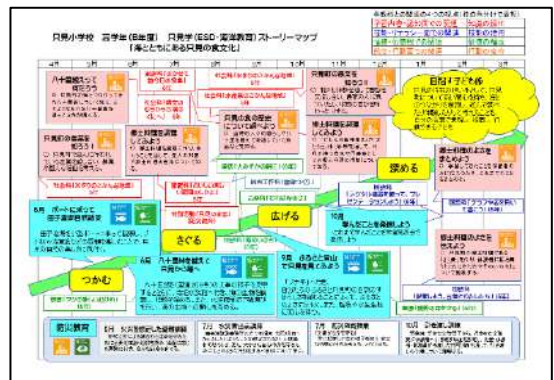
只見小学校　高学年（6年度）　只見学（ESD・海洋教育）ストーリーマップ
「海とともにある只見の食文化」

4月　5月　6月　7月　8月　9月　10月　11月　12月　1月　2月　3月

八十里越えって何だろう

只見の伝統食を知ろう

只見町の食文化を調べよう

目指す子ども像

つかむ

さぐる

広げる

深める

6月　ボートに乗って田子倉湖を探検しよう

八十里越を越えて只見から海へ

9月　ふるさとを見つめ只見を食べよう

10月　新しいことを発信しよう

防災教育

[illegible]